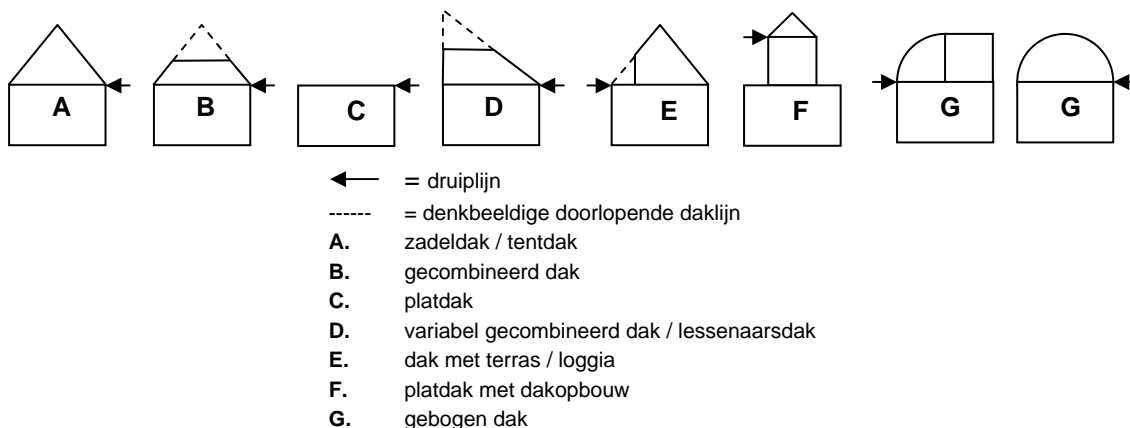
A B C D E F G G

= druiplijn
------ = denkbeeldige doorlopende daklijn
**A.** zadeldak / tentdak
**B.** gecombineerd dak
**C.** platdak
**D.** variabel gecombineerd dak / lessenaarsdak
**E.** dak met terras / loggia
**F.** platdak met dakopbouw
**G.** gebogen dak